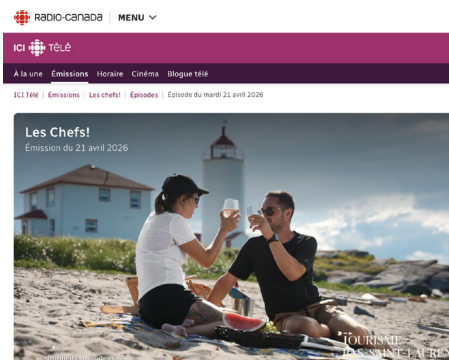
Radio-Canada | MENU

ICI Télé

À la une Émissions Horaire Cinéma Blogue télé

ICI Télé | Émissions | Les chefs! | Épisodes | Épisode du mardi 21 avril 2026

Les Chefs!
Émission du 21 avril 2026

TOURISME
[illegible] SAINT-LAURE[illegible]